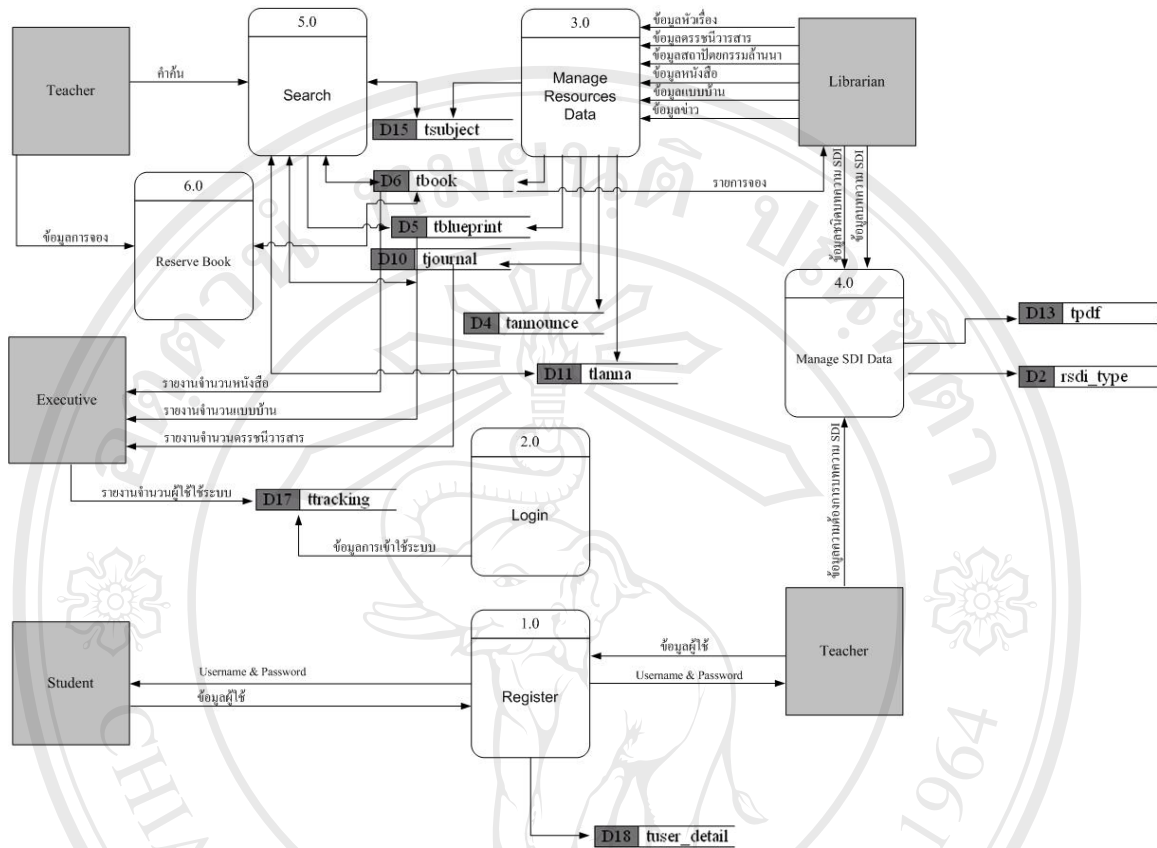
Teacher

คำค้น

5.0

Search

3.0

Manage Resources Data

ข้อมูลหัวเรื่อง
ข้อมูลวารสาร
ข้อมูลสถาปัตยกรรมล้านนา
ข้อมูลหนังสือ
ข้อมูลแบบบ้าน
ข้อมูลข่าว

Librarian

D15 tsubject

D6 tbook

รายการจอง

6.0

Reserve Book

ข้อมูลการจอง

D5 tblueprint

D10 tjournal

ข้อมูลผลิตภัณฑ์ SDI

ข้อมูลความต้องการ SDI

4.0

Manage SDI Data

D13 tpdf

D2 rsdi_type

D4 tannounce

D11 tlanna

Executive

รายงานจำนวนหนังสือ

รายงานจำนวนแบบบ้าน

รายงานจำนวนวารสาร

2.0

Login

รายงานจำนวนผู้ใช้ระบบ

D17 ttracking

ข้อมูลการเข้าใช้ระบบ

ข้อมูลความต้องการ SDI

1.0

Register

ข้อมูลผู้ใช้

Username & Password

Teacher

Student

Username & Password

ข้อมูลผู้ใช้

D18 tuser_detail

1964